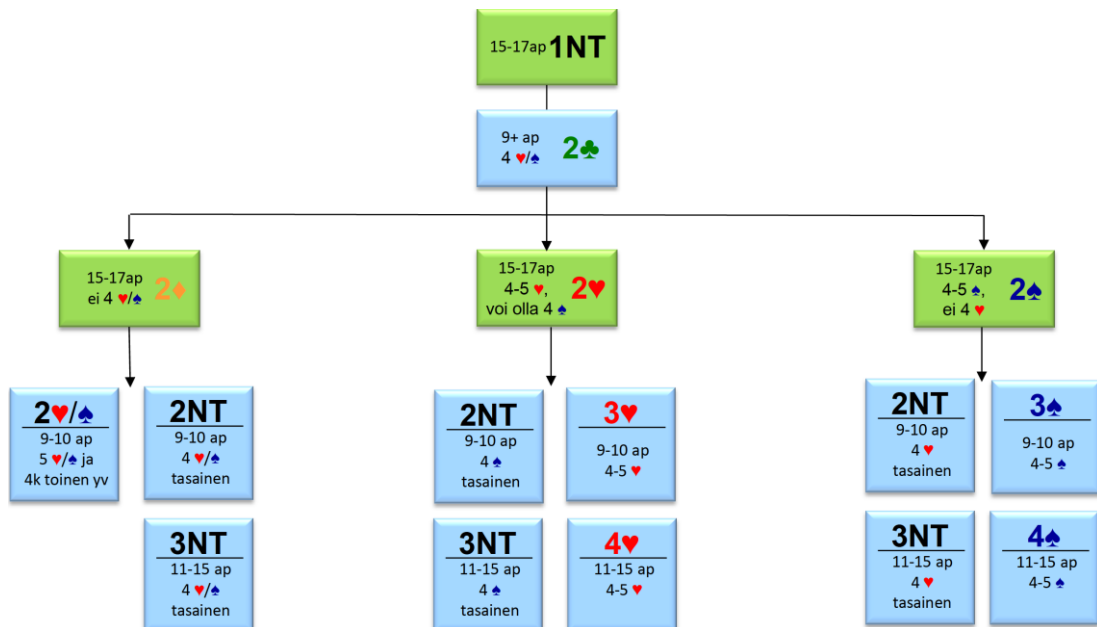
15-17ap 1NT

9+ ap
4 ♥/♠
2♣

15-17ap
ei 4 ♥/♠
2♦

15-17ap
4-5 ♥,
voi olla 4 ♠
2♥

15-17ap
4-5 ♠,
ei 4 ♥
2♠

2♥/♠
9-10 ap
5 ♥/♠ ja
4k toinen yv

2NT
9-10 ap
4 ♥/♠
tasainen

3NT
11-15 ap
4 ♥/♠
tasainen

2NT
9-10 ap
4 ♠
tasainen

3NT
11-15 ap
4 ♠
tasainen

3♥
9-10 ap
4-5 ♥

4♥
11-15 ap
4-5 ♥

2NT
9-10 ap
4 ♥
tasainen

3NT
11-15 ap
4 ♥
tasainen

3♠
9-10 ap
4-5 ♠

4♠
11-15 ap
4-5 ♠